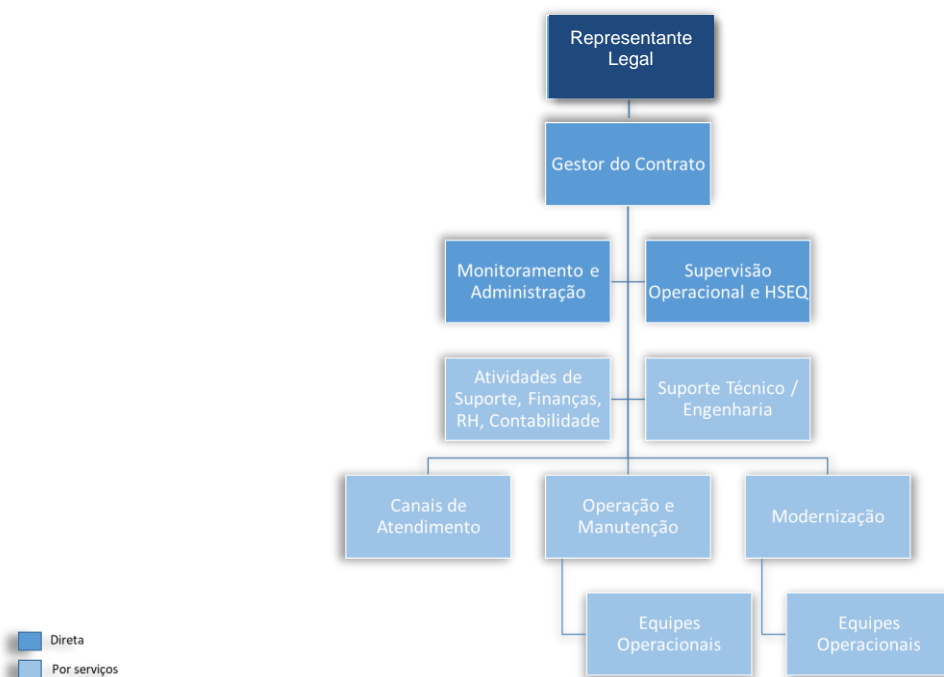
Representante Legal

Gestor do Contrato

Monitoramento e Administração

Supervisão Operacional e HSEQ

Atividades de Suporte, Finanças, RH, Contabilidade

Suporte Técnico / Engenharia

Canais de Atendimento

Operação e Manutenção

Modernização

Equipes Operacionais

Equipes Operacionais

Direta

Por serviços